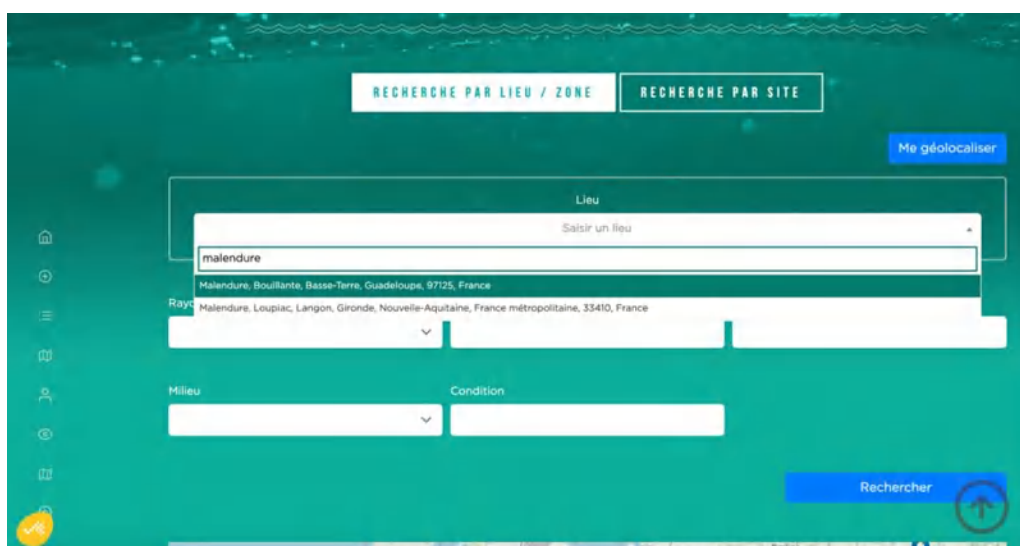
RECHERCHE PAR LIEU / ZONE

RECHERCHE PAR SITE

Me géolocaliser

Lieu

Saisir un lieu

malendure

Malendure, Bouillante, Basse-Terre, Guadeloupe, 97125, France

Malendure, Loupiac, Langon, Gironde, Nouvelle-Aquitaine, France métropolitaine, 33410, France

Rayo

Milieu

Condition

Rechercher